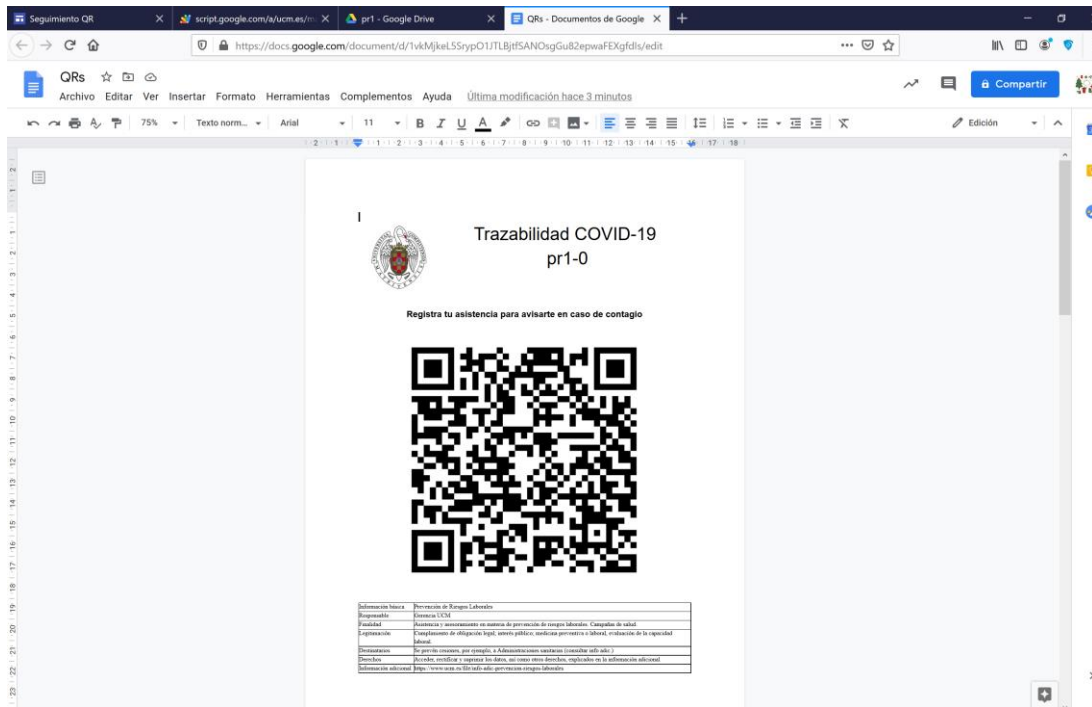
Seguimiento QR
script.google.com/a/ucm.es/m
pr1 - Google Drive
QRs - Documentos de Google
https://docs.google.com/document/d/1vkMjkeL5SrypO1JTLBjtfSANOsgGu82epwaFEXgfdls/edit

QRs
Archivo Editar Ver Insertar Formato Herramientas Complementos Ayuda Última modificación hace 3 minutos
Compartir
75% Texto norm... Arial 11
Edición

Trazabilidad COVID-19
pr1-0

Registra tu asistencia para avisarte en caso de contagio

| Información básica | Prevención de Riesgos Laborales |
|---|---|
| Responsable | Gerencia UCM |
| Finalidad | Asistencia y asesoramiento en materia de prevención de riesgos laborales. Campañas de salud |
| Legitimación | Cumplimiento de obligación legal; interés público; medicina preventiva o laboral, evaluación de la capacidad laboral. |
| Destinatarios | Se prevén cesiones, por ejemplo, a Administraciones sanitarias (consultar info adic.) |
| Derechos | Acceder, rectificar y suprimir los datos, así como otros derechos, explicados en la información adicional |
| Información adicional | https://www.ucm.es/file/info-adic-prevencion-riesgos-laborales |